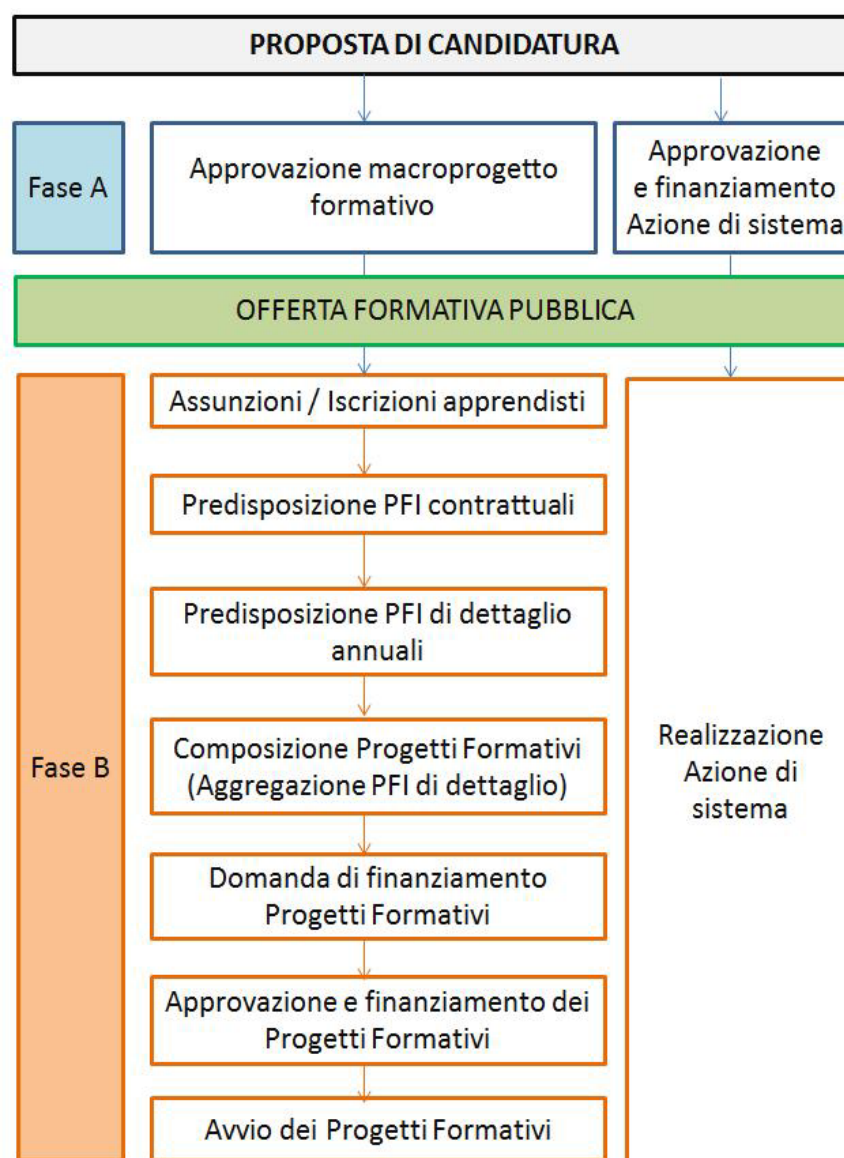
PROPOSTA DI CANDIDATURA

Fase A

Approvazione macroprogetto formativo

Approvazione e finanziamento Azione di sistema

OFFERTA FORMATIVA PUBBLICA

Fase B

Assunzioni / Iscrizioni apprendisti

Predisposizione PFI contrattuali

Predisposizione PFI di dettaglio annuali

Composizione Progetti Formativi (Aggregazione PFI di dettaglio)

Domanda di finanziamento Progetti Formativi

Approvazione e finanziamento dei Progetti Formativi

Avvio dei Progetti Formativi

Realizzazione Azione di sistema